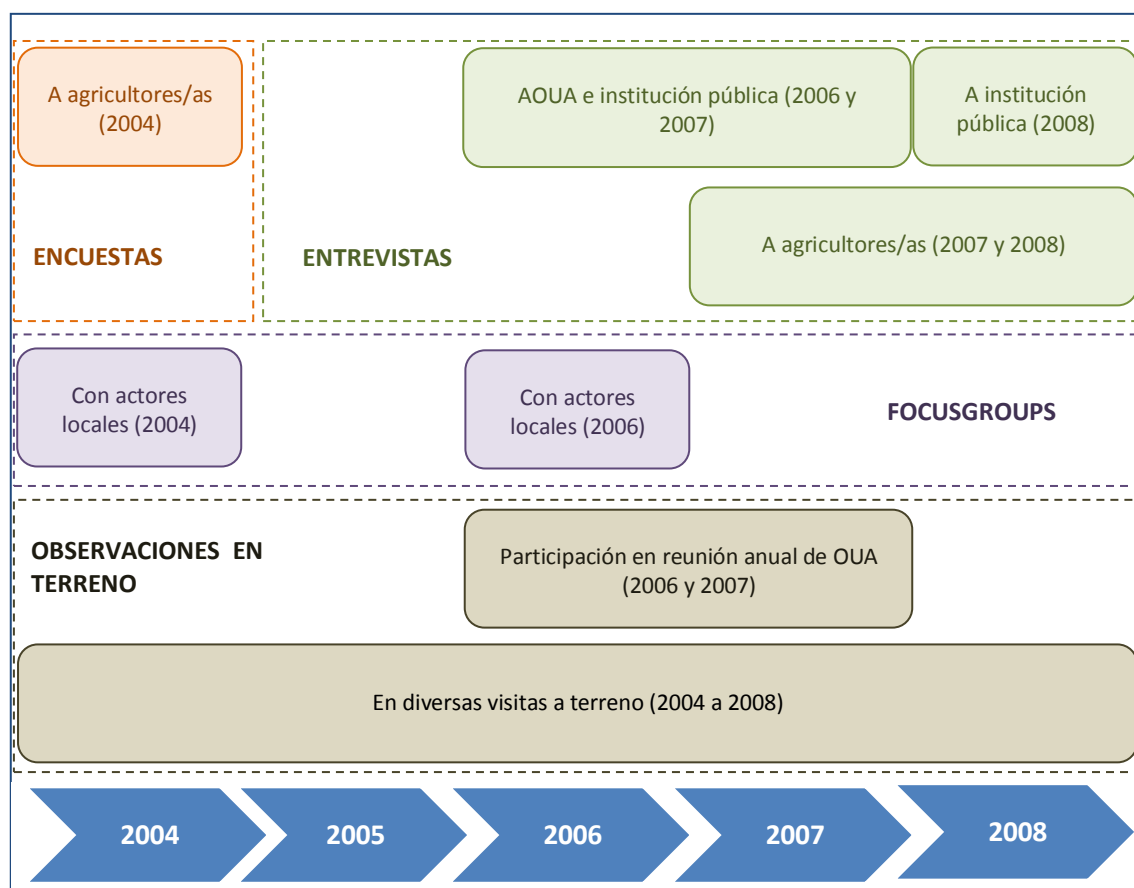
A agricultores/as (2004)

ENCUESTAS

AOUA e institución pública (2006 y 2007)

A institución pública (2008)

A agricultores/as (2007 y 2008)

ENTREVISTAS

Con actores locales (2004)

Con actores locales (2006)

FOCUSGROUPS

OBSERVACIONES EN TERRENO

Participación en reunión anual de OUA (2006 y 2007)

En diversas visitas a terreno (2004 a 2008)

2004

2005

2006

2007

2008